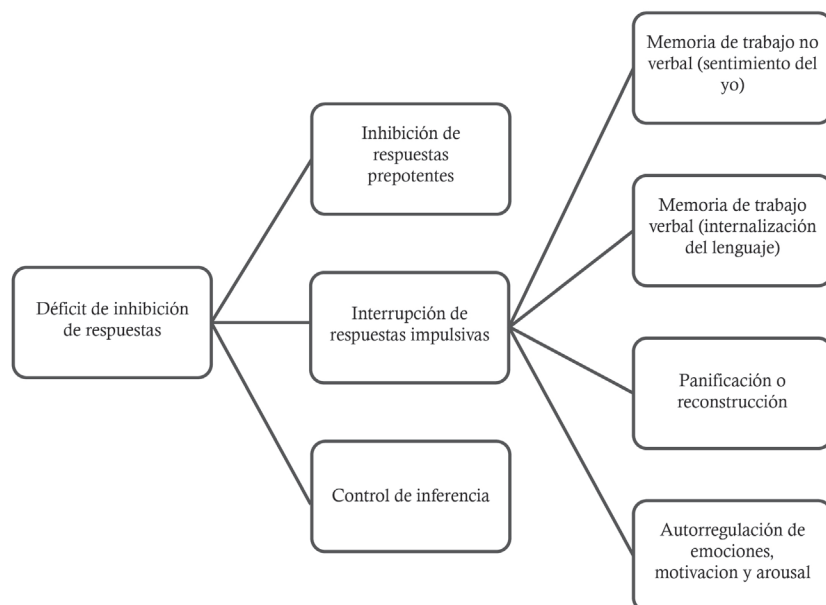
Déficit de inhibición de respuestas

Inhibición de respuestas prepotentes

Interrupción de respuestas impulsivas

Control de inferencia

Memoria de trabajo no verbal (sentimiento del yo)

Memoria de trabajo verbal (internalización del lenguaje)

Panificación o reconstrucción

Autorregulación de emociones, motivacion y arousal